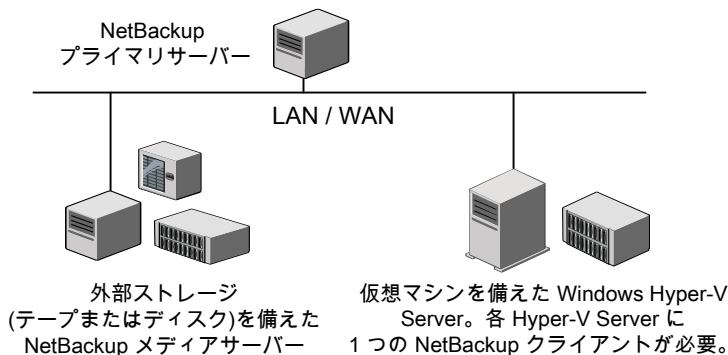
NetBackup
プライマリサーバー

LAN / WAN

外部ストレージ
(テープまたはディスク)を備えた
NetBackup メディアサーバー

仮想マシンを備えた Windows Hyper-V Server。各 Hyper-V Server に 1 つの NetBackup クライアントが必要。